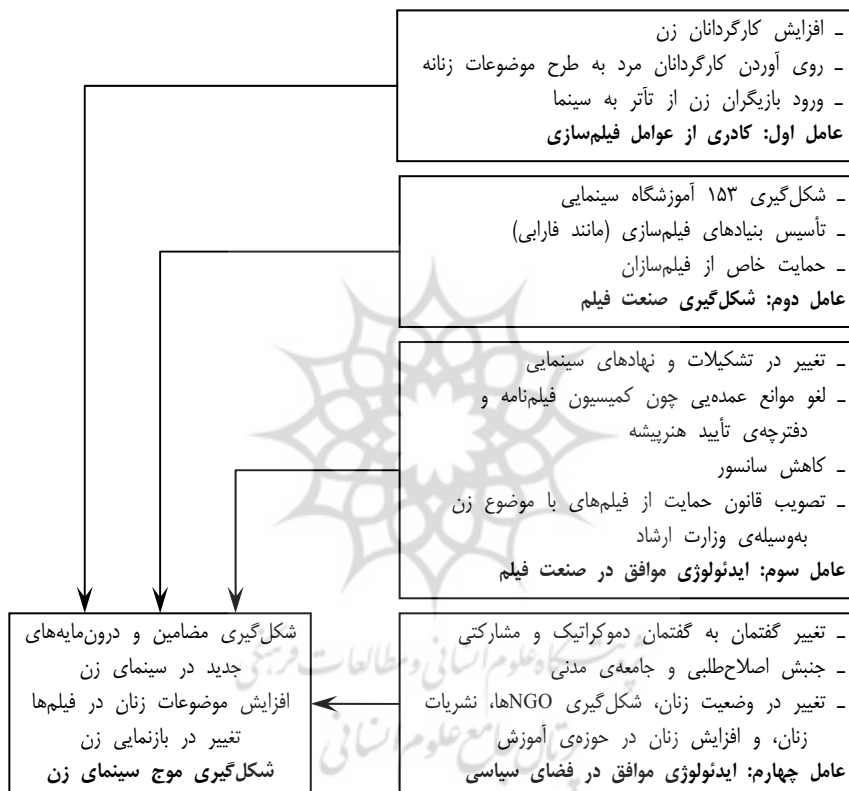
ـ افزایش کارگردانان زن
ـ روی آوردن کارگردانان مرد به طرح موضوعات زنانه
ـ ورود بازیگران زن از تآتر به سینما
**عامل اول: کادری از عوامل فیلم‌سازی**

ـ شکل‌گیری ۱۵۳ آموزشگاه سینمایی
ـ تأسیس بنیادهای فیلم‌سازی (مانند فارابی)
ـ حمایت خاص از فیلم‌سازان
**عامل دوم: شکل‌گیری صنعت فیلم**

ـ تغییر در تشکیلات و نهادهای سینمایی
ـ لغو موانع عمده‌یی چون کمیسیون فیلم‌نامه و دفترچه‌ی تأیید هنرپیشه
ـ کاهش سانسور
ـ تصویب قانون حمایت از فیلم‌های با موضوع زن به‌وسیله‌ی وزارت ارشاد
**عامل سوم: ایدئولوژی موافق در صنعت فیلم**

ـ تغییر گفتمان به گفتمان دموکراتیک و مشارکتی
ـ جنبش اصلاح‌طلبی و جامعه‌ی مدنی
ـ تغییر در وضعیت زنان، شکل‌گیری NGOها، نشریات زنان، و افزایش زنان در حوزه‌ی آموزش
**عامل چهارم: ایدئولوژی موافق در فضای سیاسی**

شکل‌گیری مضامین و درون‌مایه‌های جدید در سینمای زن
افزایش موضوعات زنان در فیلم‌ها
تغییر در بازنمایی زن
**شکل‌گیری موج سینمای زن**

پژوهشگاه علوم انسانی و مطالعات فرهنگی
پرتال جامع علوم انسانی